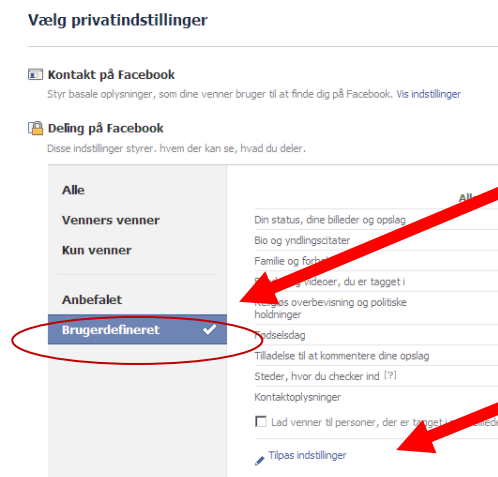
Vælg privatindstillinger

Kontakt på Facebook
Styr basale oplysninger, som dine venner bruger til at finde dig på Facebook. Vis indstillinger

Deling på Facebook
Disse indstillinger styrer. hvem der kan se, hvad du deler.

Alle
Venners venner
Kun venner

Anbefalet
Brugerdefineret

All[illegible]

Din status, dine billeder og opslag
Bio og yndlingscitater
Familie og forh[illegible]
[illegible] videoer, du er tagget i
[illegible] overbevisning og politiske holdninger
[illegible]ødselsdag
Tilladelse til at kommentere dine opslag
Steder, hvor du checker ind [?]
Kontaktoplysninger
Lad venner til personer, der er tagget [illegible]

Tilpas indstillinger